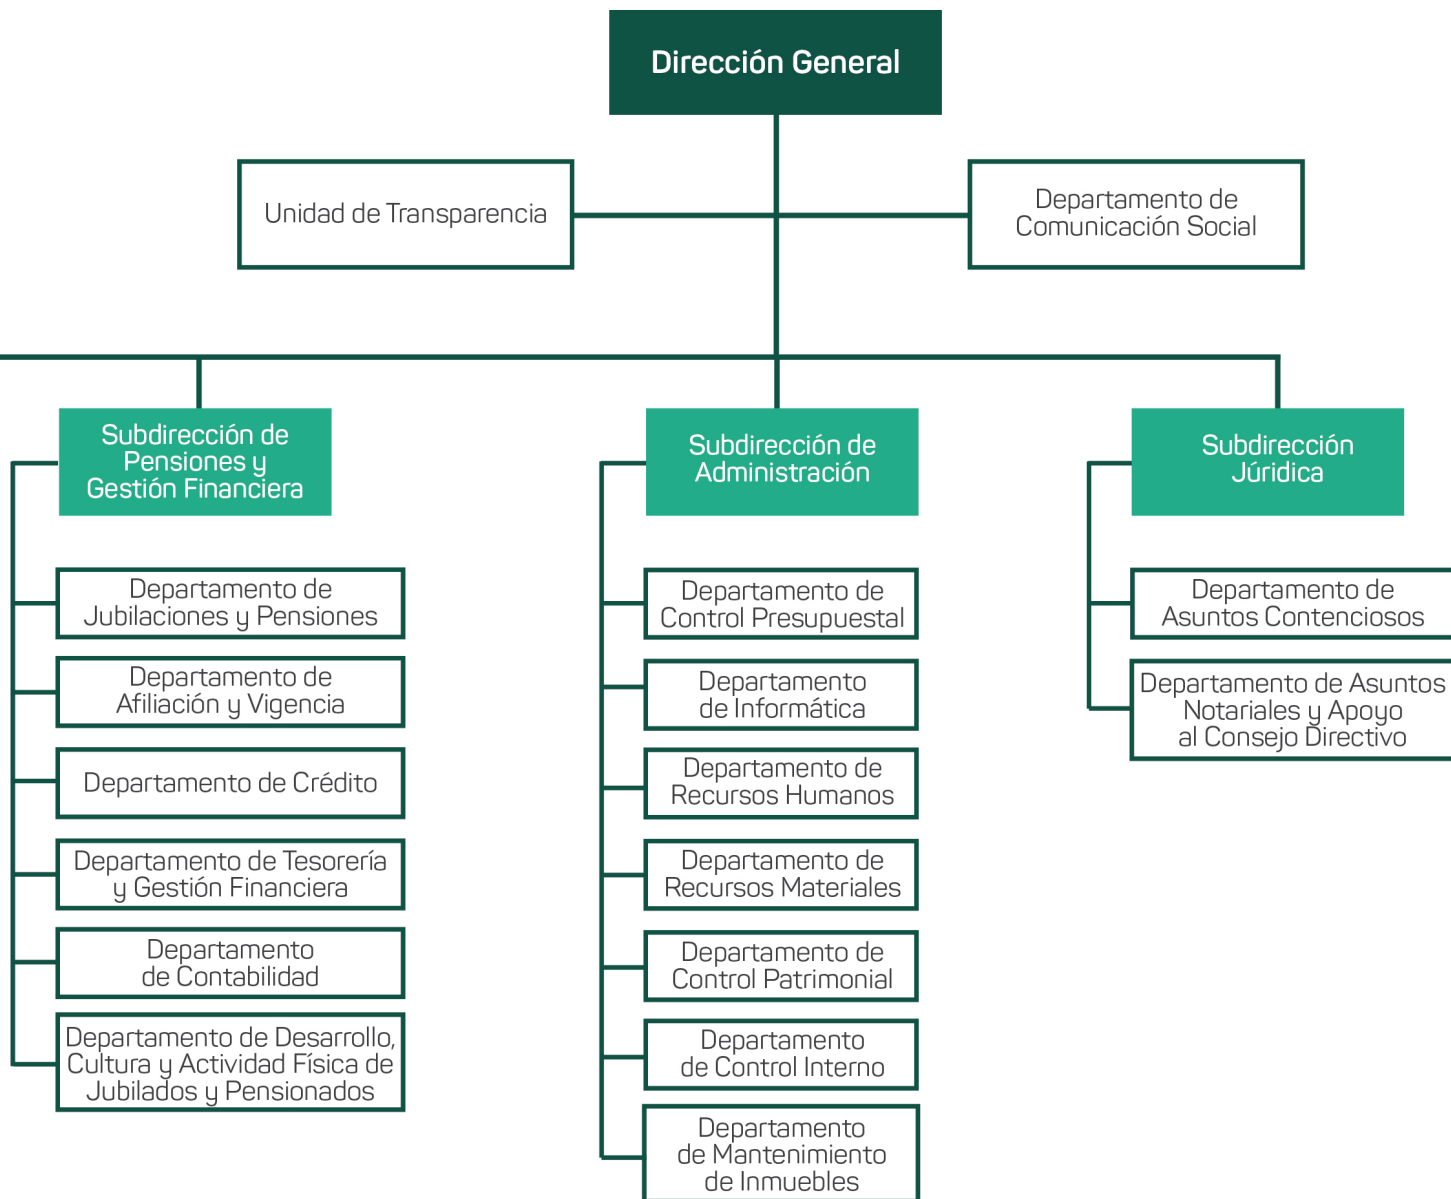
Dirección General

Unidad de Transparencia

Departamento de Comunicación Social

Subdirección de Pensiones y Gestión Financiera

Departamento de Jubilaciones y Pensiones

Departamento de Afiliación y Vigencia

Departamento de Crédito

Departamento de Tesorería y Gestión Financiera

Departamento de Contabilidad

Departamento de Desarrollo, Cultura y Actividad Física de Jubilados y Pensionados

Subdirección de Administración

Departamento de Control Presupuestal

Departamento de Informática

Departamento de Recursos Humanos

Departamento de Recursos Materiales

Departamento de Control Patrimonial

Departamento de Control Interno

Departamento de Mantenimiento de Inmuebles

Subdirección Júridica

Departamento de Asuntos Contenciosos

Departamento de Asuntos Notariales y Apoyo al Consejo Directivo